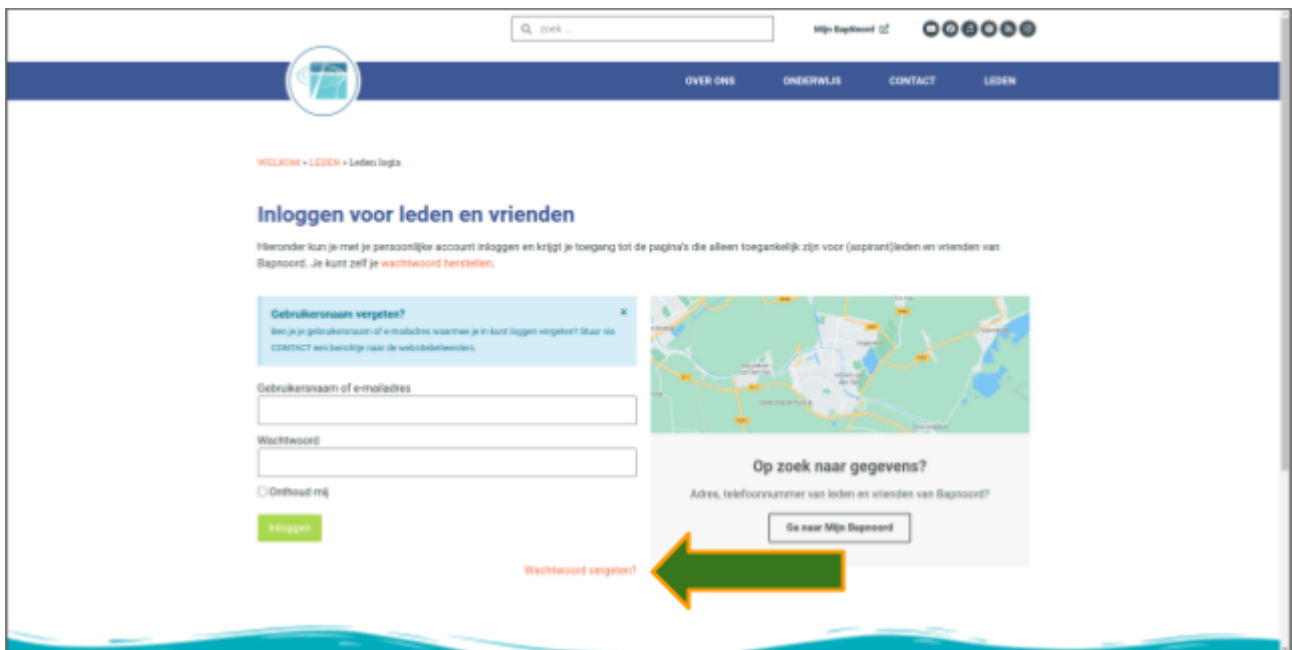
zoek ...

Mijn Bapnoord

OVER ONS
ONDERWIJS
CONTACT
LEDEN

WELKOM » LEDEN » Leden login

Inloggen voor leden en vrienden

Hieronder kun je met je persoonlijke account inloggen en krijgt je toegang tot de pagina's die alleen toegankelijk zijn voor (aspirant)leden en vrienden van Bapnoord. Je kunt zelf je wachtwoord herstellen.

Gebruikersnaam vergeten?
Ben je je gebruikersnaam of e-mailadres waarmee je in kunt loggen vergeten? Stuur via CONTACT een berichtje naar de websitebeheerders.

×

Gebruikersnaam of e-mailadres

Wachtwoord

Onthoud mij

Inloggen

Wachtwoord vergeten?

Op zoek naar gegevens?

Adres, telefoonnummer van leden en vrienden van Bapnoord?

Ga naar Mijn Bapnoord